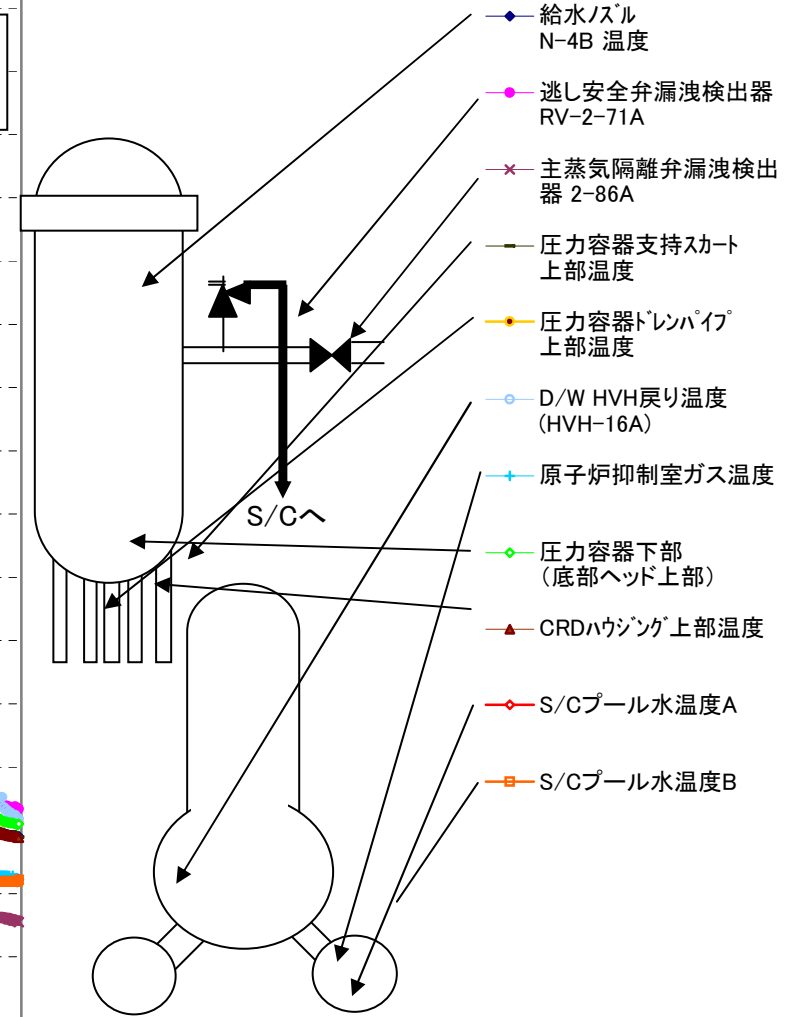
給水ノズル N-4B 温度

逃し安全弁漏洩検出器 RV-2-71A

主蒸気隔離弁漏洩検出器 2-86A

圧力容器支持スカート上部温度

圧力容器ドレンパイプ上部温度

D/W HVH戻り温度 (HVH-16A)

原子炉抑制室ガス温度

圧力容器下部 (底部ヘッド上部)

CRDハウジング上部温度

S/Cプール水温度A

S/Cプール水温度B

S/Cへ